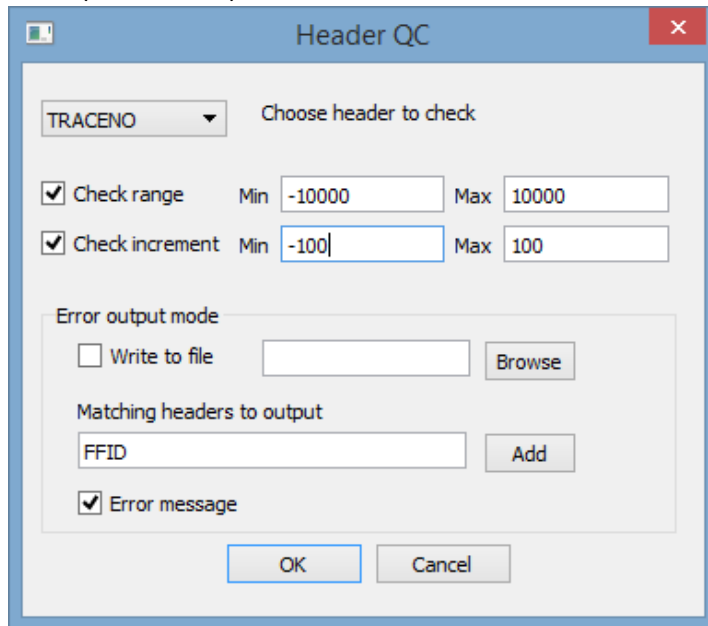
Header QC

TRACENO

Choose header to check

Check range Min -10000 Max 10000

Check increment Min -100 Max 100

Error output mode

Write to file

Browse

Matching headers to output

FFID

Add

Error message

OK

Cancel